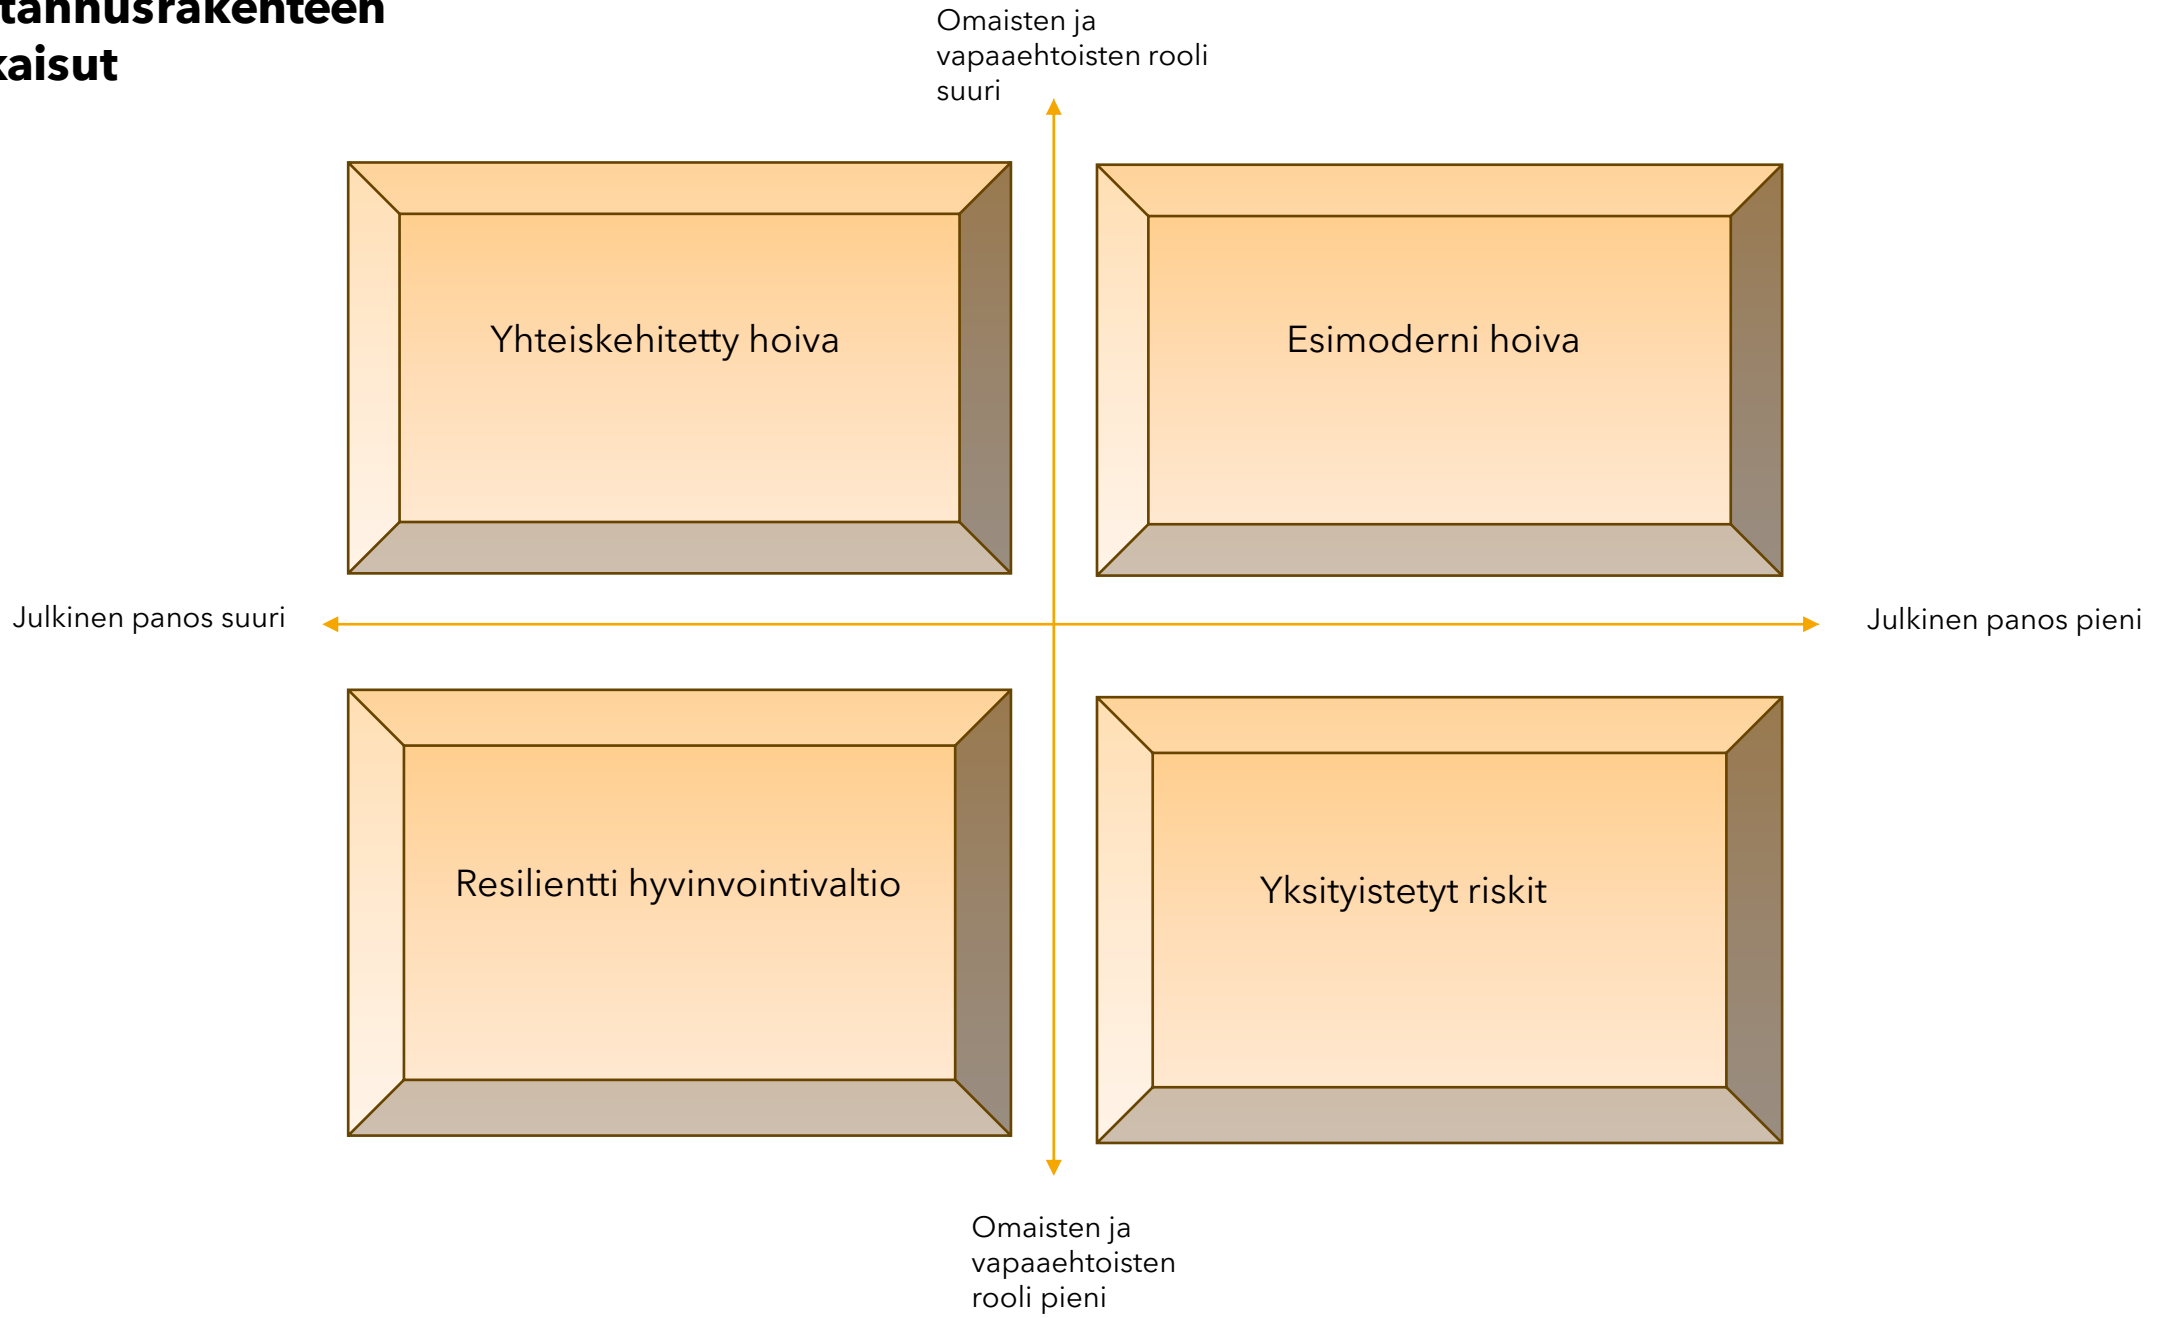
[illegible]tannusrakenteen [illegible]aisut

Omaisten ja vapaaehtoisten rooli suuri

Yhteiskehitetty hoiva

Esimoderni hoiva

Julkinen panos suuri

Julkinen panos pieni

Resilientti hyvinvointivaltio

Yksityistetyt riskit

Omaisten ja vapaaehtoisten rooli pieni